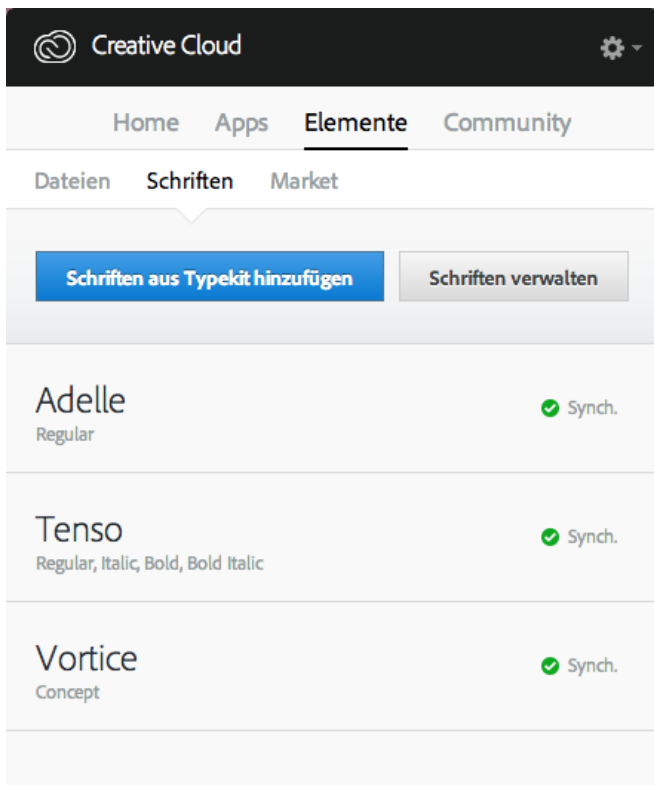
Creative Cloud

Home Apps Elemente Community

Dateien Schriften Market

Schriften aus Typekit hinzufügen

Schriften verwalten

Adelle
Regular
Synch.

Tenso
Regular, Italic, Bold, Bold Italic
Synch.

Vortice
Concept
Synch.